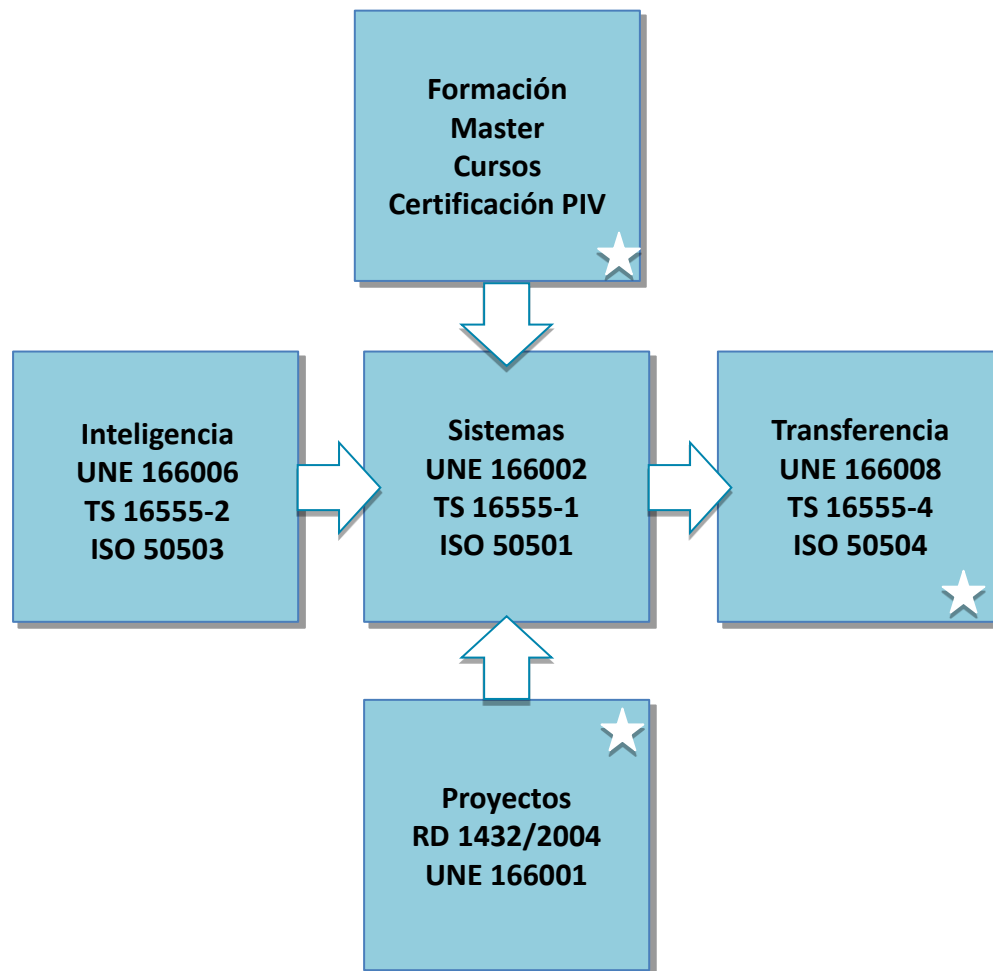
Formación
Master
Cursos
Certificación PIV

Inteligencia
UNE 166006
TS 16555-2
ISO 50503

Sistemas
UNE 166002
TS 16555-1
ISO 50501

Transferencia
UNE 166008
TS 16555-4
ISO 50504

Proyectos
RD 1432/2004
UNE 166001